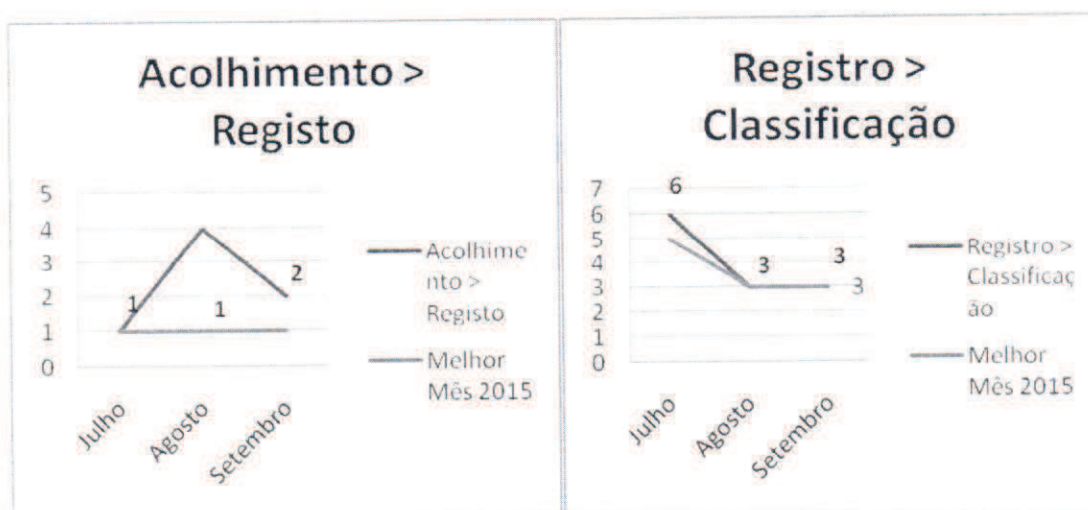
Acolhimento > Registo

5
4
3
2
1
0

1
1
2

Julho
Agosto
Setembro

Acolhimento > Registo
Melhor Mês 2015

Registro > Classificação

7
6
5
4
3
2
1
0

6
3
3
3

Julho
Agosto
Setembro

Registro > Classificação
Melhor Mês 2015